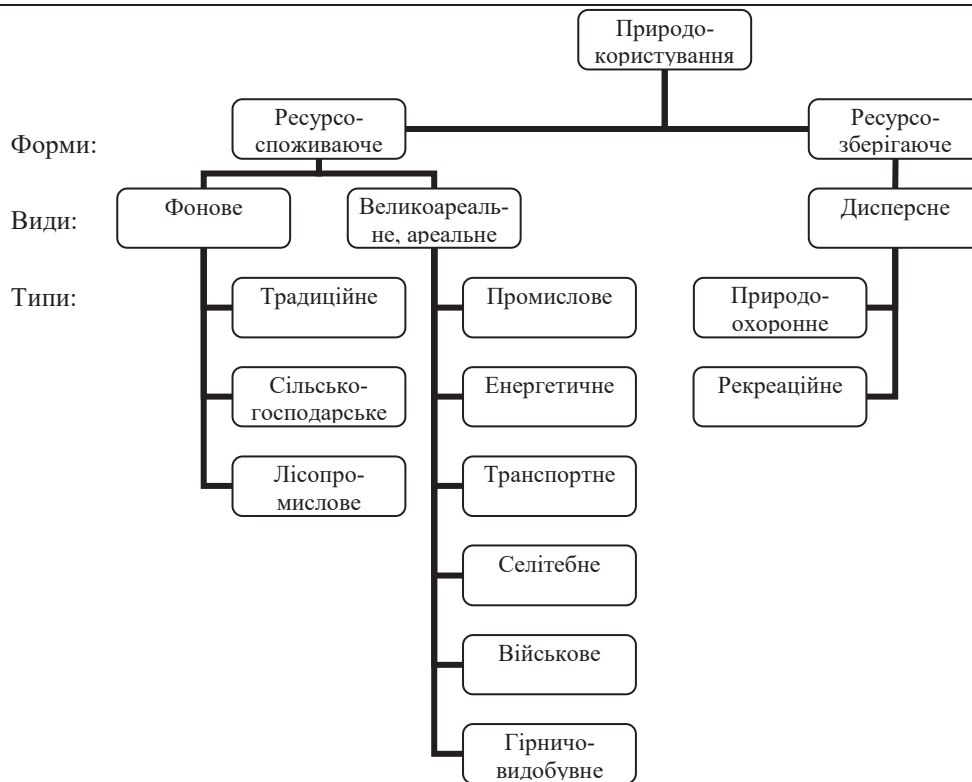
Природокористування

Форми:
Ресурсоспоживаюче
Ресурсозберігаюче

Види:
Фонове
Великоареальне, ареальне
Дисперсне

Типи:
Традиційне
Сільськогосподарське
Лісопромислове
Промислове
Енергетичне
Транспортне
Селітебне
Військове
Гірничовидобувне
Природоохоронне
Рекреаційне